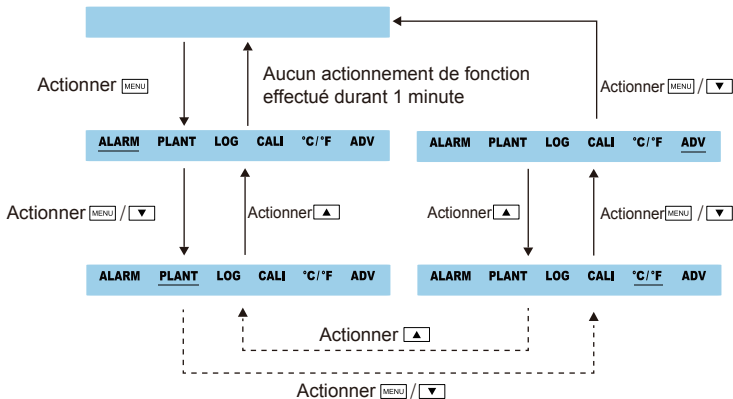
Actionner MENU

Aucun actionnement de fonction effectué durant 1 minute

Actionner MENU / ▼

ALARM PLANT LOG CALI °C/°F ADV

ALARM PLANT LOG CALI °C/°F ADV

Actionner MENU / ▼

Actionner ▲

Actionner ▲

Actionner MENU / ▼

ALARM PLANT LOG CALI °C/°F ADV

ALARM PLANT LOG CALI °C/°F ADV

Actionner ▲

Actionner MENU / ▼